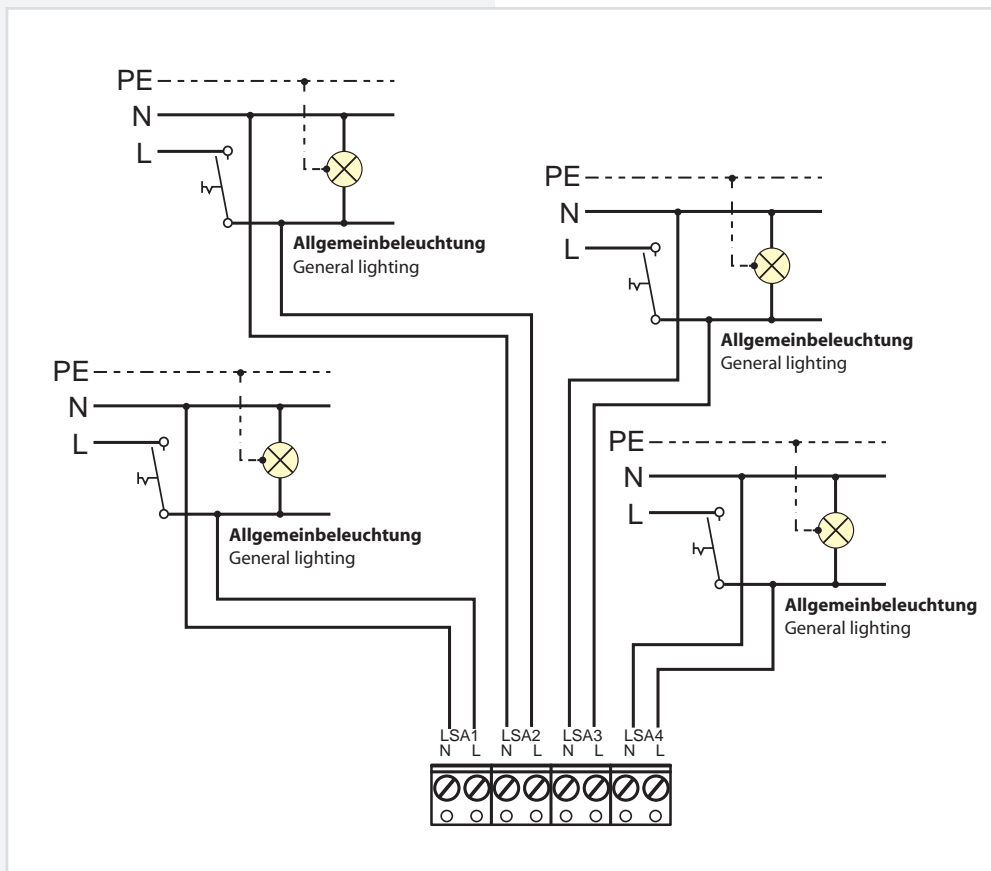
PE
N
L

Allgemeinbeleuchtung
General lighting

PE
N
L

Allgemeinbeleuchtung
General lighting

PE
N
L

Allgemeinbeleuchtung
General lighting

PE
N
L

Allgemeinbeleuchtung
General lighting

LSA1
N L
LSA2
N L
LSA3
N L
LSA4
N L